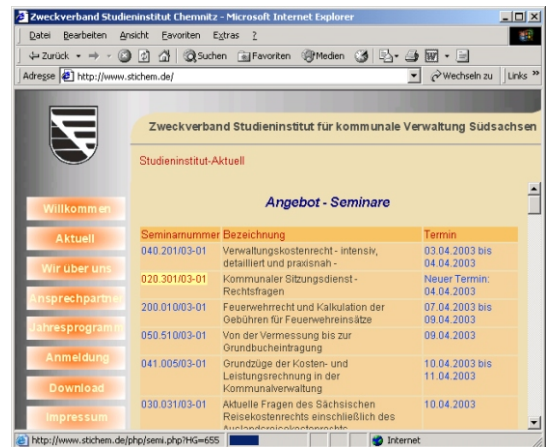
Zweckverband Studieninstitut Chemnitz - Microsoft Internet Explorer

Datei Bearbeiten Ansicht Favoriten Extras ?

Zurück Suchen Favoriten Medien

Adresse http://www.stichem.de/ Wechseln zu Links »

Zweckverband Studieninstitut für kommunale Verwaltung Südsachsen

Studieninstitut-Aktuell

Willkommen

Aktuell

Wir über uns

Ansprechpartner

Jahresprogramm

Anmeldung

Download

Impressum

Angebot - Seminare

| Seminarnummer | Bezeichnung | Termin |
|---|---|---|
| 040.201/03-01 | Verwaltungskostenrecht - intensiv, detailliert und praxisnah - | 03.04.2003 bis 04.04.2003 |
| 020.301/03-01 | Kommunaler Sitzungsdienst - Rechtsfragen | Neuer Termin: 04.04.2003 |
| 200.010/03-01 | Feuerwehrrecht und Kalkulation der Gebühren für Feuerwehreinsätze | 07.04.2003 bis 09.04.2003 |
| 050.510/03-01 | Von der Vermessung bis zur Grundbucheintragung | 09.04.2003 |
| 041.005/03-01 | Grundzüge der Kosten- und Leistungsrechnung in der Kommunalverwaltung | 10.04.2003 bis 11.04.2003 |
| 030.031/03-01 | Aktuelle Fragen des Sächsischen Reisekostenrechts einschließlich des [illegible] | 10.04.2003 |

http://www.stichem.de/php/semi.php?HG=655

Internet